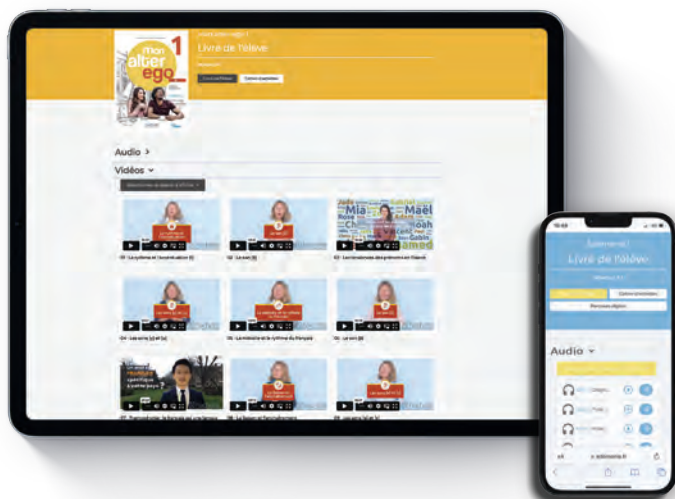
Mon alter ego 1

Livre de l'élève

Audio >

Vidéos ˅

01 · Le rythme et l'accentuation

02 · Le son [ə]

03 · Les tendances des prénoms en France

04 · Les sons [y] et [u]

05 · La mélodie et le rythme du français

06 · Le son [ɛ̃]

Livre de l'élève

Audio ˅

a.alterego.fr